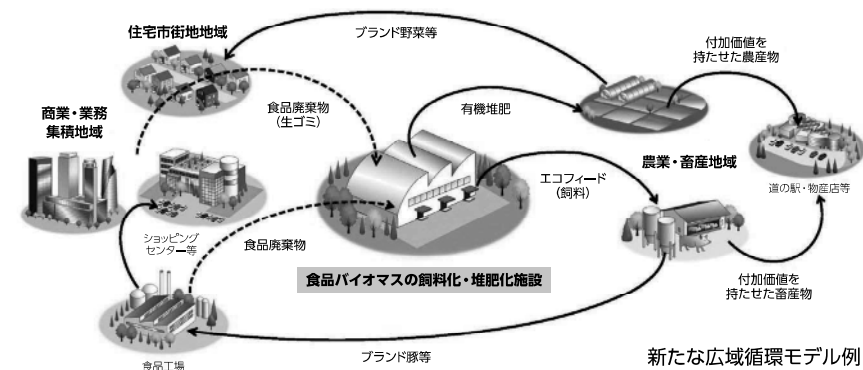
住宅市街地地域

ブランド野菜等

付加価値を
持たせた農産物

商業・業務
集積地域

食品廃棄物
（生ゴミ）

有機堆肥

エコフィード
（飼料）

農業・畜産地域

道の駅・物産店等

ショッピング
センター等

食品廃棄物

食品バイオマスの飼料化・堆肥化施設

付加価値を
持たせた畜産物

食品工場

ブランド豚等

新たな広域循環モデル例